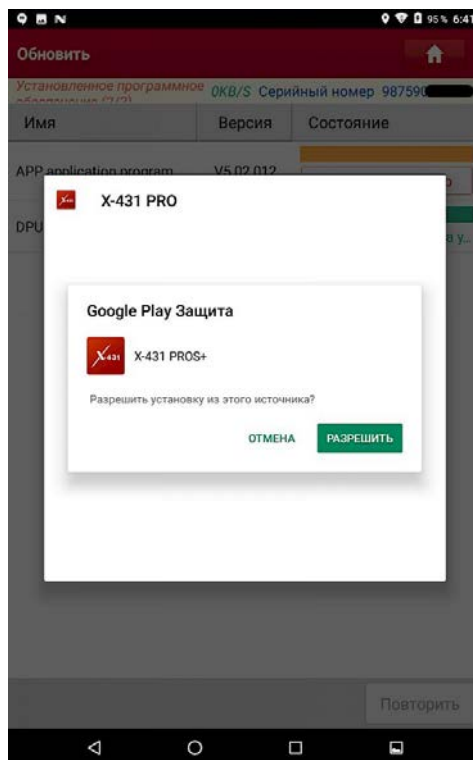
95% 6:41

Обновить

Установленное программное обеспечение (2/2)
0KB/S Серийный номер 987590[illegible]

| Имя | Версия | Состояние |
|---|---|---|
| APP application program | V5.02.012 | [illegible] |
| DPU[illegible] | | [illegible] у... |

X-431 PRO

Google Play Защита

X-431 PROS+

Разрешить установку из этого источника?

ОТМЕНА
РАЗРЕШИТЬ

Повторить